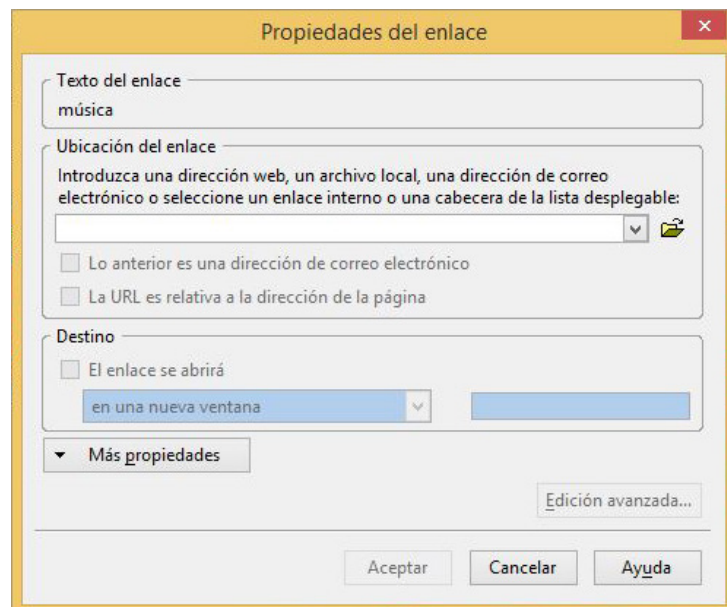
Propiedades del enlace

Texto del enlace
música

Ubicación del enlace
Introduzca una dirección web, un archivo local, una dirección de correo electrónico o seleccione un enlace interno o una cabecera de la lista desplegable:

Lo anterior es una dirección de correo electrónico
La URL es relativa a la dirección de la página

Destino
El enlace se abrirá
en una nueva ventana

Más propiedades

Edición avanzada...

Aceptar
Cancelar
Ayuda